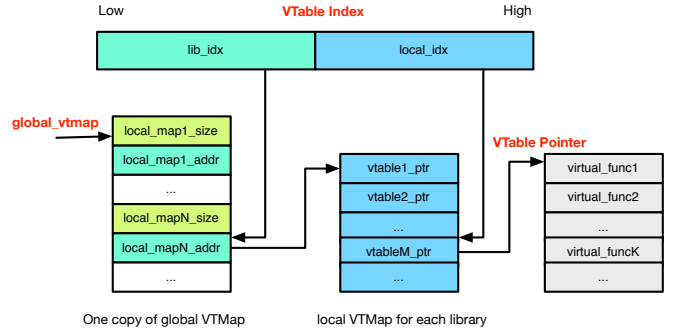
Low

VTable Index

High

lib_idx

local_idx

global_vtmap

local_map1_size

local_map1_addr

...

local_mapN_size

local_mapN_addr

...

vtable1_ptr

vtable2_ptr

...

vtableM_ptr

...

VTable Pointer

virtual_func1

virtual_func2

...

virtual_funcK

...

One copy of global VTMap

local VTMap for each library